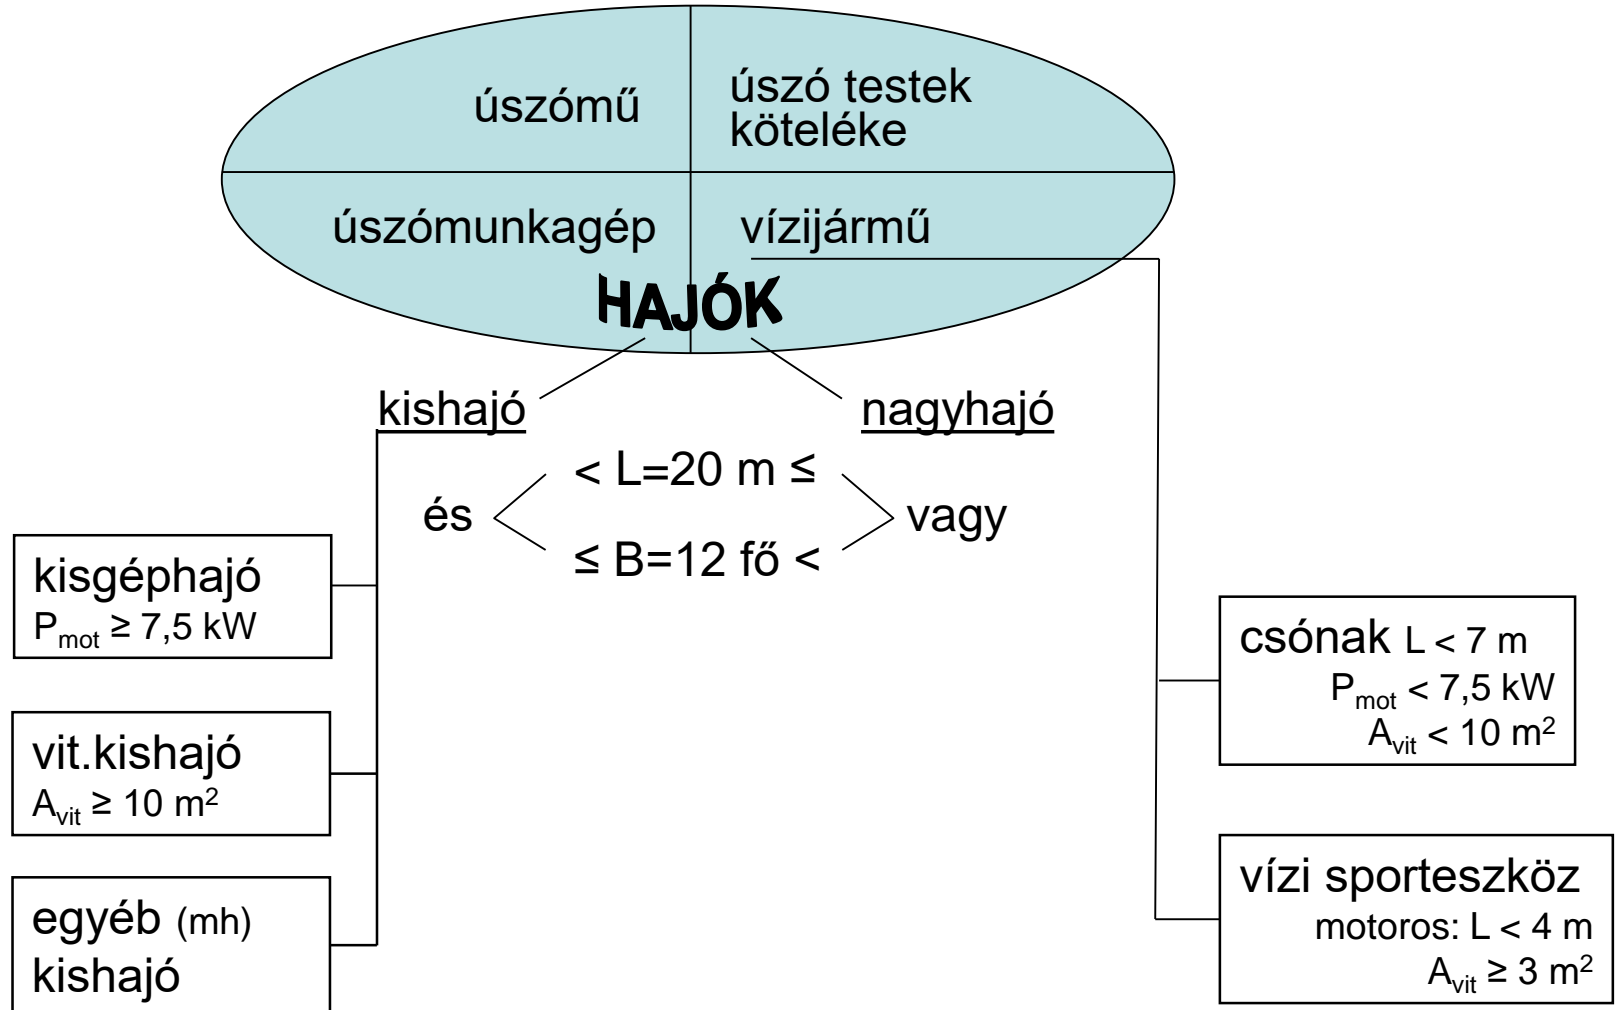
úszómű

úszó testek köteléke

úszómunkagép

vízijármű

HAJÓK

kishajó

nagyhajó

és

$< L=20\text{ m} \leq$

$\leq B=12\text{ fő} <$

vagy

kisgéphajó
$P_{mot} \geq 7,5\text{ kW}$

vit.kishajó
$A_{vit} \geq 10\text{ m}^2$

egyéb (mh) kishajó

csónak $L < 7\text{ m}$
$P_{mot} < 7,5\text{ kW}$
$A_{vit} < 10\text{ m}^2$

vízi sporteszköz
motoros: $L < 4\text{ m}$
$A_{vit} \geq 3\text{ m}^2$